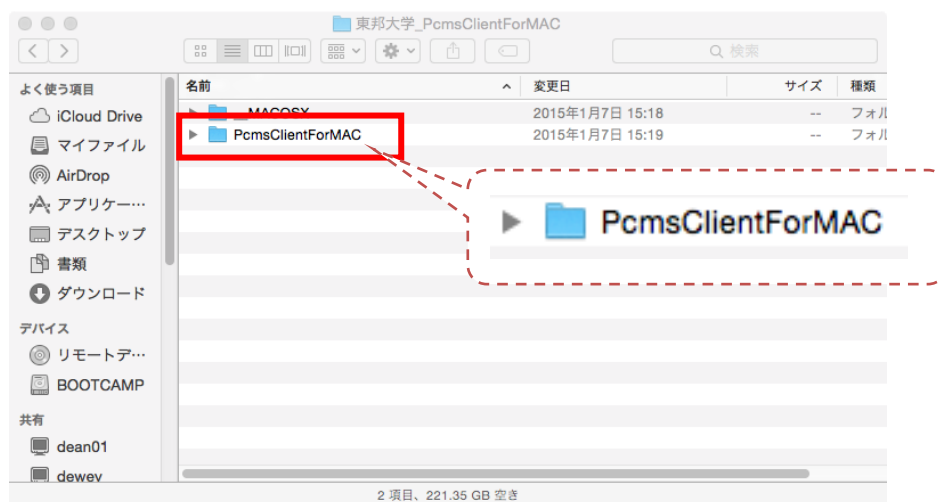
東邦大学_PcmsClientForMAC

検索

よく使う項目
iCloud Drive
マイファイル
AirDrop
アプリケー…
デスクトップ
書類
ダウンロード
デバイス
リモートデ…
BOOTCAMP
共有
dean01
dewey

| 名前 | 変更日 | サイズ | 種類 |
|---|---|---|---|
| __MACOSX | 2015年1月7日 15:18 | -- | フォル |
| PcmsClientForMAC | 2015年1月7日 15:19 | -- | フォル |

PcmsClientForMAC

2 項目、221.35 GB 空き